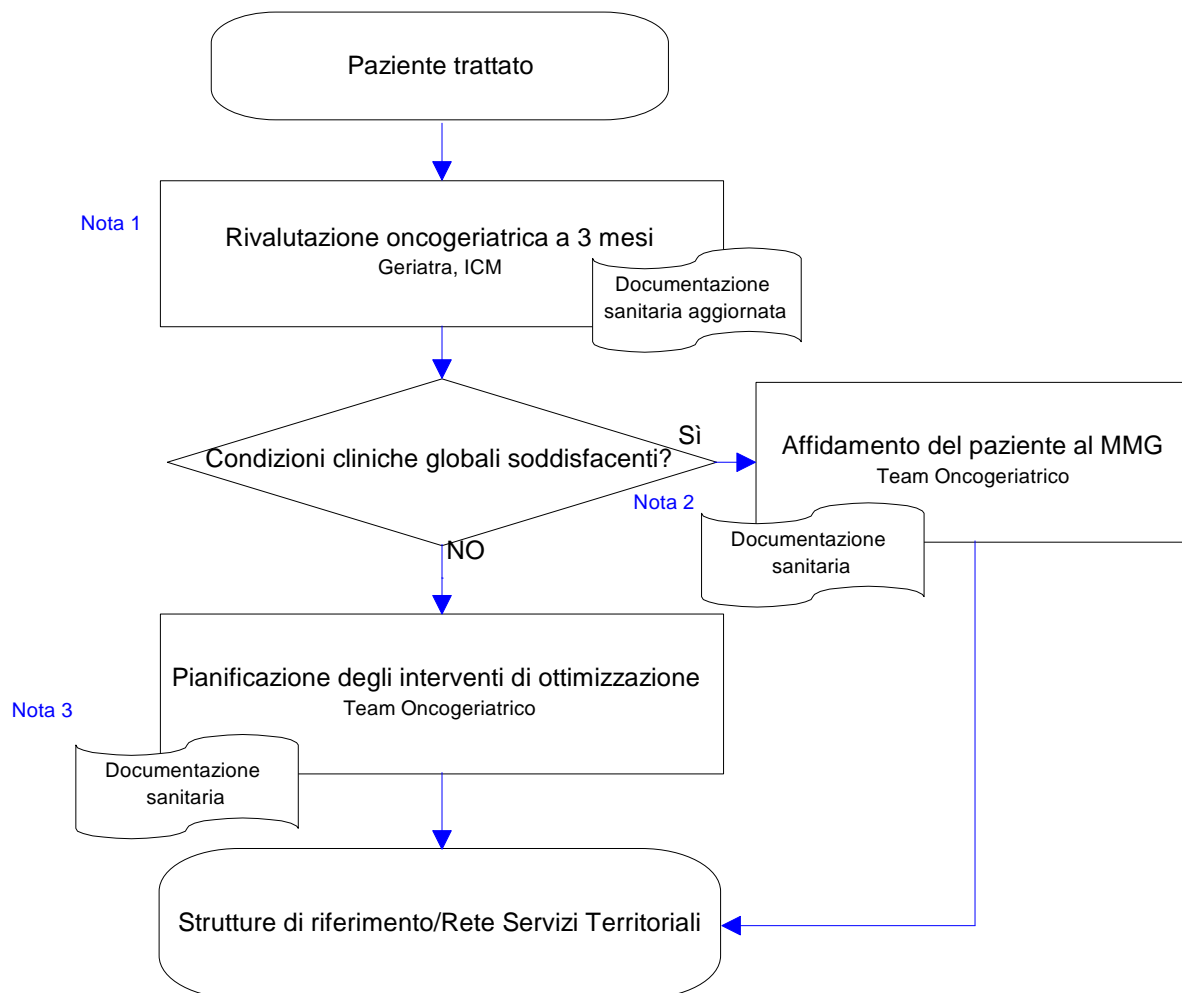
Paziente trattato

Nota 1

Rivalutazione oncogeriatrica a 3 mesi
Geriatra, ICM

Documentazione sanitaria aggiornata

Condizioni cliniche globali soddisfacenti?

Sì

Affidamento del paziente al MMG
Team Oncogeriatrico

Nota 2

Documentazione sanitaria

NO

Pianificazione degli interventi di ottimizzazione
Team Oncogeriatrico

Nota 3

Documentazione sanitaria

Strutture di riferimento/Rete Servizi Territoriali